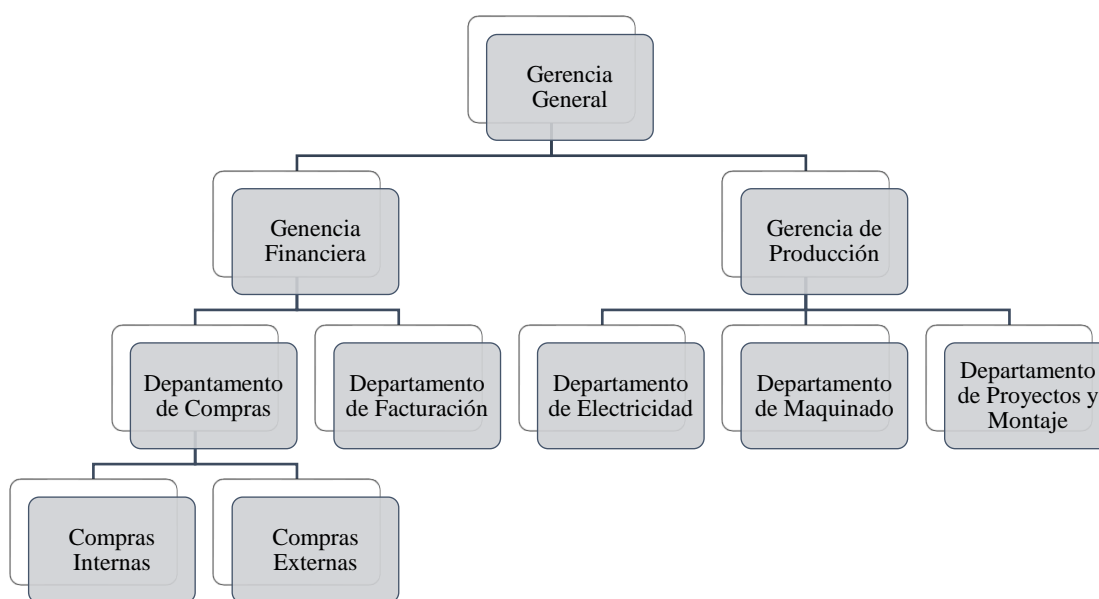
Gerencia General

Genencia Financiera

Gerencia de Producción

Depantamento de Compras

Departamento de Facturación

Departamento de Electricidad

Departamento de Maquinado

Departamento de Proyectos y Montaje

Compras Internas

Compras Externas